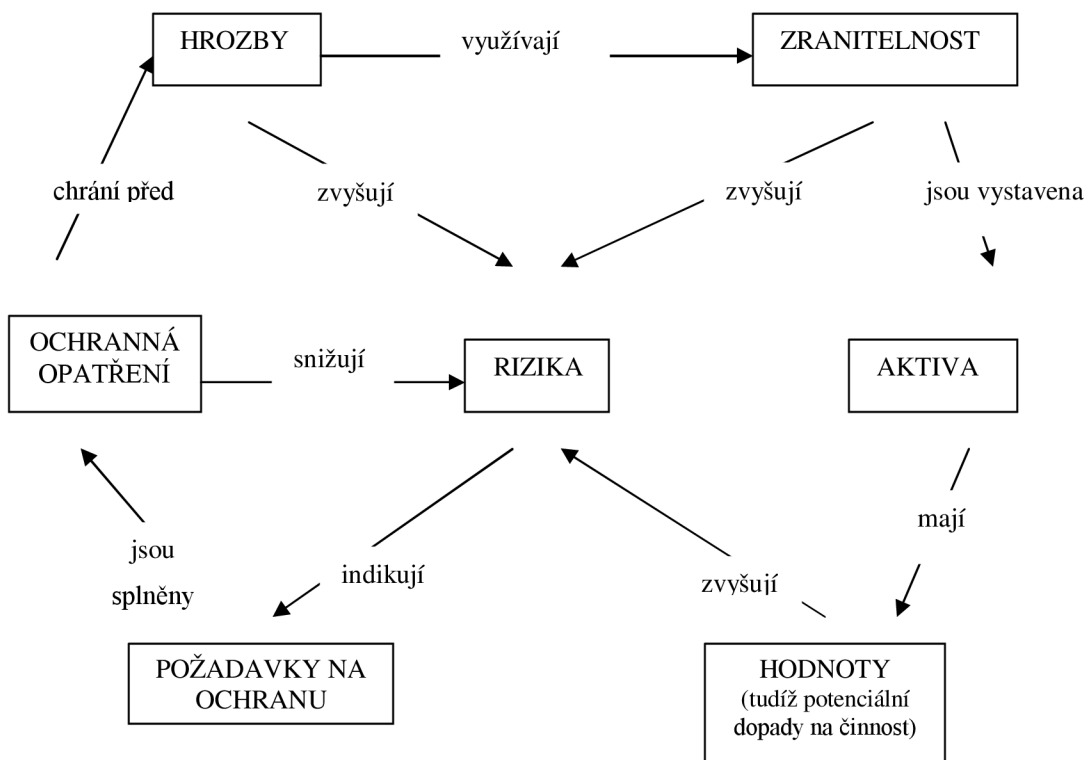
HROZBY
využívají
ZRANITELNOST
chrání před
zvyšují
zvyšují
jsou vystavena
OCHRANNÁ OPATŘENÍ
snižují
RIZIKA
AKTIVA
jsou splněny
indikují
zvyšují
mají
POŽADAVKY NA OCHRANU
HODNOTY
(tudíž potenciální dopady na činnost)